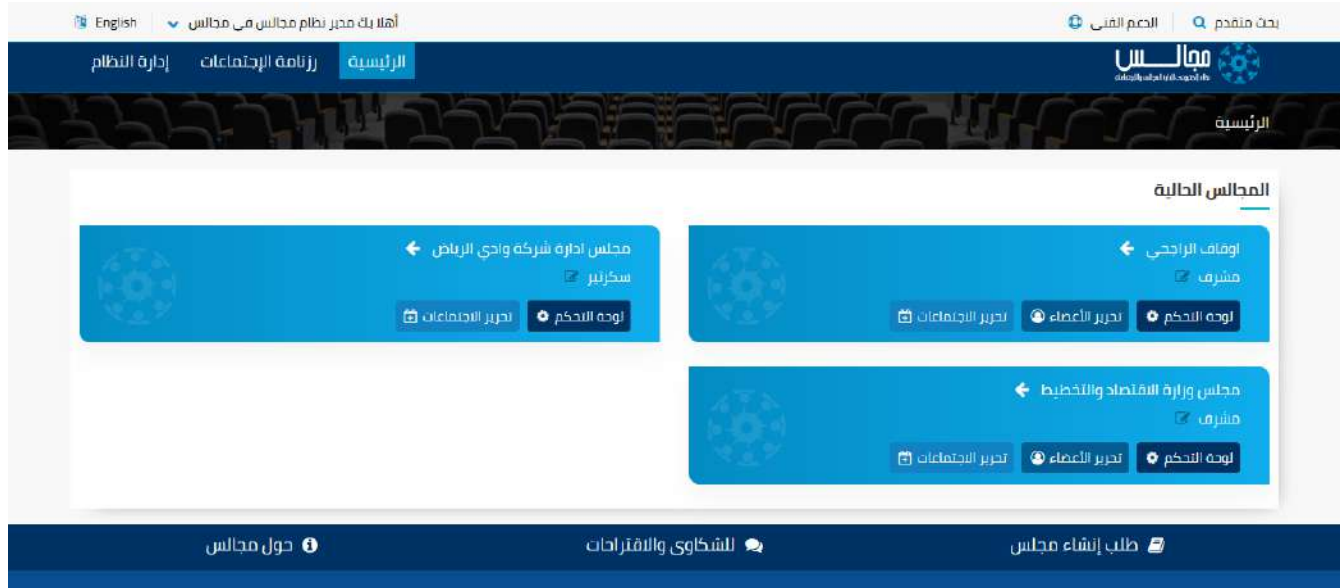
بحث متقدم | الدعم الفني

أهلا بك مدير نظام مجالس في مجالس | English

مجالس
دار أجهزة إدارة المجالس واللجان

الرئيسية | رزنامة الإجتماعات | إدارة النظام

الرئيسية

المجالس الحالية

اوقاف الراجحي
مشرف
لوحة التحكم | تحرير الأعضاء | تحرير الاجتماعات

مجلس ادارة شركة وادي الرياض
سكرتير
لوحة التحكم | تحرير الاجتماعات

مجلس وزارة الاقتصاد والتخطيط
مشرف
لوحة التحكم | تحرير الأعضاء | تحرير الاجتماعات

طلب إنشاء مجلس | للشكاوى والاقتراحات | حول مجالس